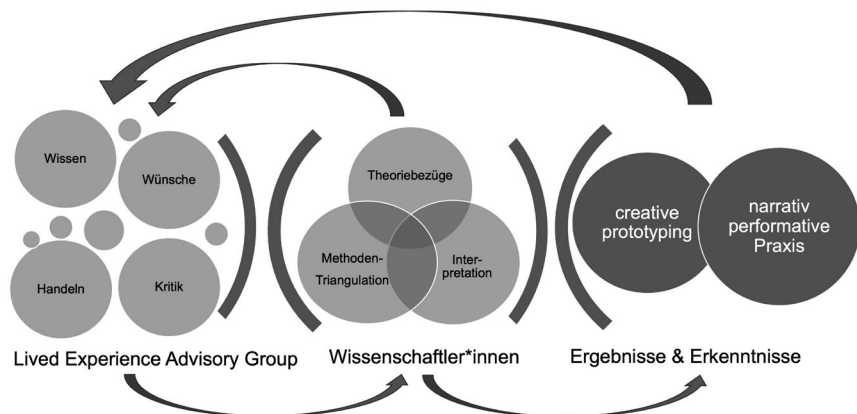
Wissen

Wünsche

Handeln

Kritik

Theoriebezüge

Methoden-Triangulation

Interpretation

creative prototyping

narrativ performative Praxis

Lived Experience Advisory Group

Wissenschaftler*innen

Ergebnisse & Erkenntnisse